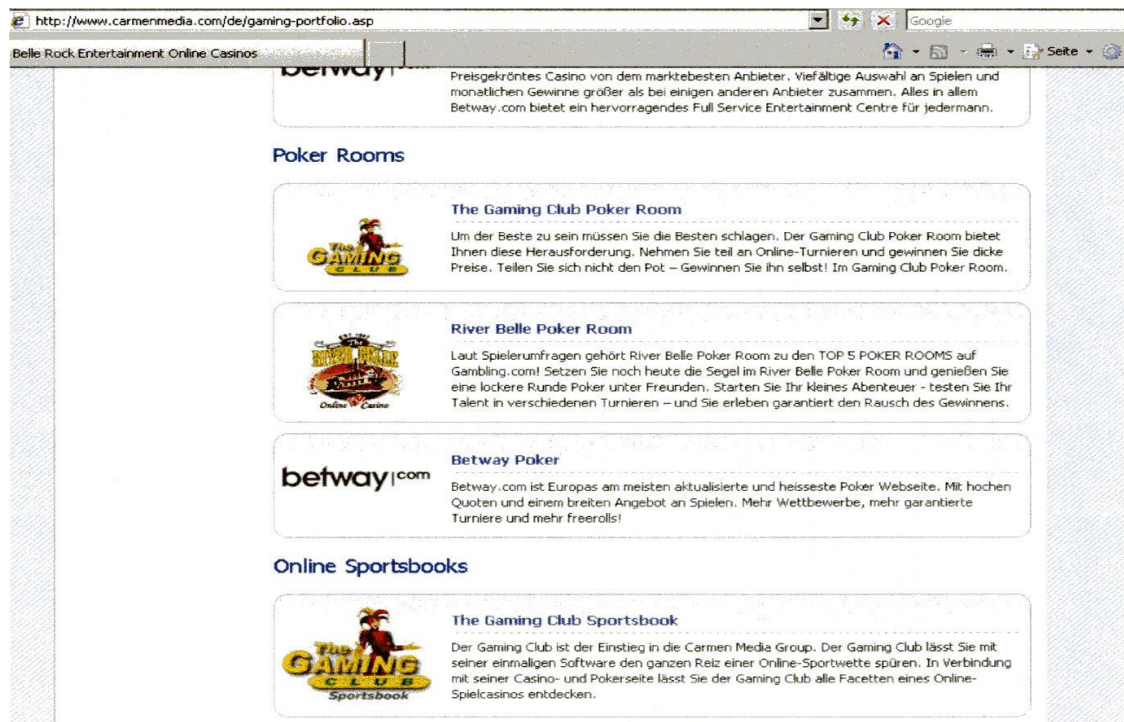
http://www.carmenmedia.com/de/gaming-portfolio.asp

Google

Belle Rock Entertainment Online Casinos

Seite

betway|com

Preisgekröntes Casino von dem marktebesten Anbieter. Vielfältige Auswahl an Spielen und monatlichen Gewinne grösser als bei einigen anderen Anbieter zusammen. Alles in allem Betway.com bietet ein hervorragendes Full Service Entertainment Centre für jedermann.

Poker Rooms

The GAMING CLUB

The Gaming Club Poker Room

Um der Beste zu sein müssen Sie die Besten schlagen. Der Gaming Club Poker Room bietet Ihnen diese Herausforderung. Nehmen Sie teil an Online-Turnieren und gewinnen Sie dicke Preise. Teilen Sie sich nicht den Pot – Gewinnen Sie ihn selbst! Im Gaming Club Poker Room.

The River Belle Online Casino

River Belle Poker Room

Laut Spielerumfragen gehört River Belle Poker Room zu den TOP 5 POKER ROOMS auf Gambling.com! Setzen Sie noch heute die Segel im River Belle Poker Room und genießen Sie eine lockere Runde Poker unter Freunden. Starten Sie Ihr kleines Abenteuer - testen Sie Ihr Talent in verschiedenen Turnieren – und Sie erleben garantiert den Rausch des Gewinnens.

betway|com

Betway Poker

Betway.com ist Europas am meisten aktualisierte und heisseste Poker Webseite. Mit hochen Quoten und einem breiten Angebot an Spielen. Mehr Wettbewerbe, mehr garantierte Turniere und mehr freerolls!

Online Sportsbooks

The GAMING CLUB Sportsbook

The Gaming Club Sportsbook

Der Gaming Club ist der Einstieg in die Carmen Media Group. Der Gaming Club lässt Sie mit seiner einmaligen Software den ganzen Reiz einer Online-Sportwette spüren. In Verbindung mit seiner Casino- und Pokerseite lässt Sie der Gaming Club alle Facetten eines Online-Spielcasinos entdecken.